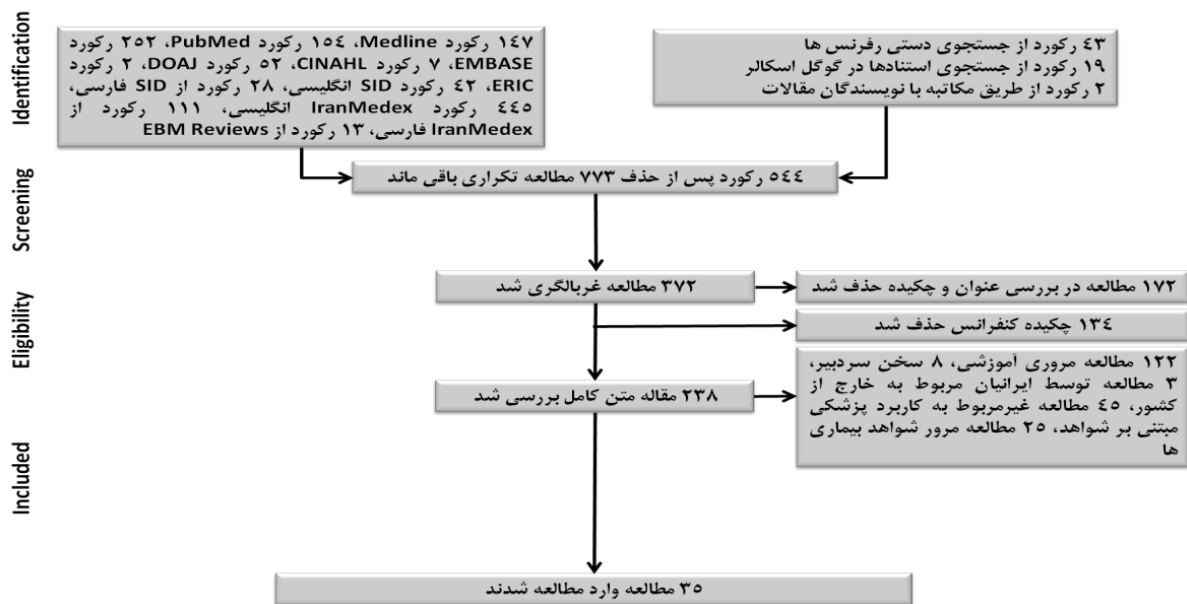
Identification

Screening

Eligibility

Included

۱۴۷ رکورد Medline، ۱۵۴ رکورد PubMed، ۲۵۲ رکورد EMBASE، ۷ رکورد CINAHL، ۵۲ رکورد DOAJ، ۲ رکورد ERIC، ۴۲ رکورد SID انگلیسی، ۲۸ رکورد از SID فارسی، ۴۴۵ رکورد IranMedex انگلیسی، ۱۱۱ رکورد از IranMedex فارسی، ۱۳ رکورد از EBM Reviews

۴۳ رکورد از جستجوی دستی رفرنس ها
۱۹ رکورد از جستجوی استنادها در گوگل اسکالر
۲ رکورد از طریق مکاتبه با نویسندگان مقالات

۵۴۴ رکورد پس از حذف ۷۷۳ مطالعه تکراری باقی ماند

۳۷۲ مطالعه غربالگری شد

۱۷۲ مطالعه در بررسی عنوان و چکیده حذف شد

۱۳۴ چکیده کنفرانس حذف شد

۲۳۸ مقاله متن کامل بررسی شد

۱۲۲ مطالعه مروری آموزشی، ۸ سخن سردبیر، ۳ مطالعه توسط ایرانیان مربوط به خارج از کشور، ۴۵ مطالعه غیرمربوط به کاربرد پزشکی مبتنی بر شواهد، ۲۵ مطالعه مرور شواهد بیماری ها

۳۵ مطالعه وارد مطالعه شدند